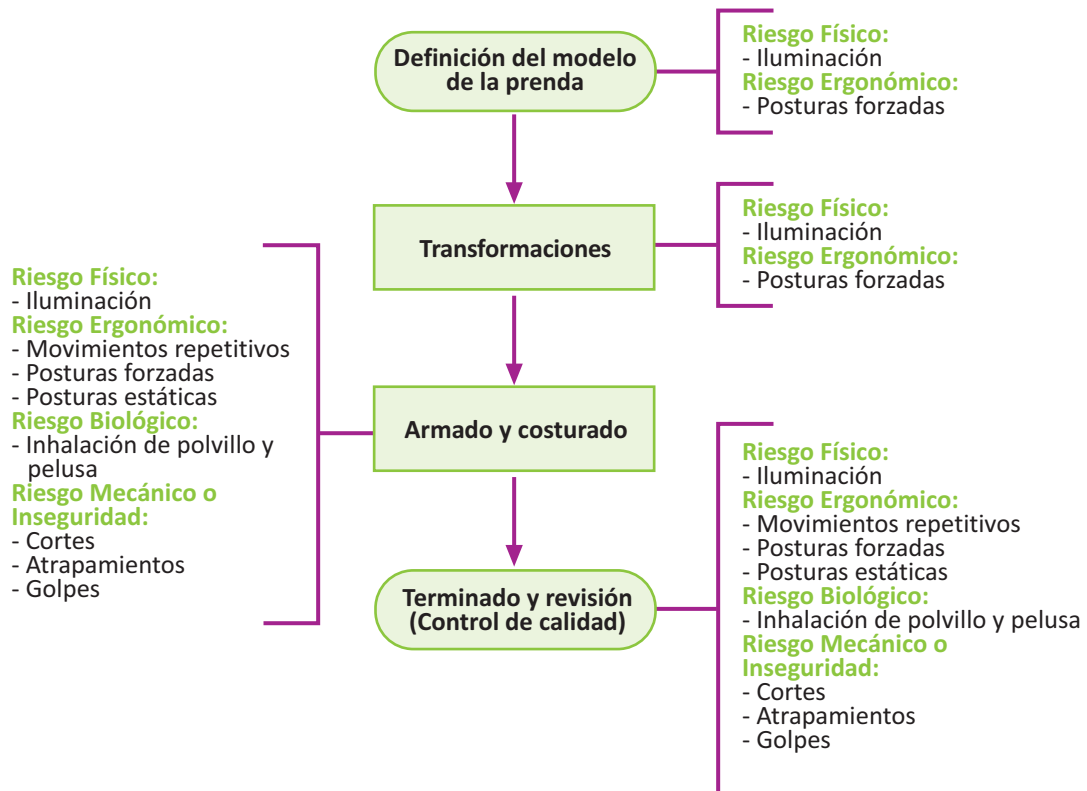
Definición del modelo de la prenda

Riesgo Físico:
- Iluminación
Riesgo Ergonómico:
- Posturas forzadas

Transformaciones

Riesgo Físico:
- Iluminación
Riesgo Ergonómico:
- Posturas forzadas

Riesgo Físico:
- Iluminación
Riesgo Ergonómico:
- Movimientos repetitivos
- Posturas forzadas
- Posturas estáticas
Riesgo Biológico:
- Inhalación de polvillo y pelusa
Riesgo Mecánico o Inseguridad:
- Cortes
- Atrapamientos
- Golpes

Armado y costurado

Terminado y revisión (Control de calidad)

Riesgo Físico:
- Iluminación
Riesgo Ergonómico:
- Movimientos repetitivos
- Posturas forzadas
- Posturas estáticas
Riesgo Biológico:
- Inhalación de polvillo y pelusa
Riesgo Mecánico o Inseguridad:
- Cortes
- Atrapamientos
- Golpes